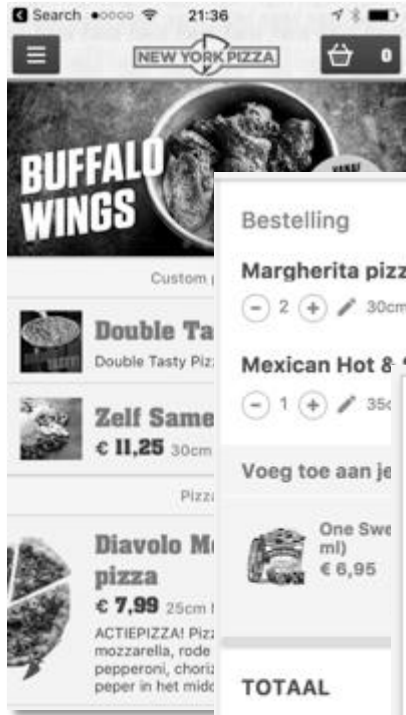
Search ●○○○○ 21:36

NEW YORK PIZZA

0

BUFFALO WINGS

Custom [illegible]

Double Ta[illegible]

Double Tasty Piz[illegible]

Zelf Same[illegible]

€ 11,25 30cm

Pizz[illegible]

Diavolo M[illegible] pizza

€ 7,99 25cm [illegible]

ACTIEPIZZA! Piz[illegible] mozzarella, rode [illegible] pepperoni, choriz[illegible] peper in het midd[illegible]

Bestelling

Margherita pizz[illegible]

2 30cm

Mexican Hot & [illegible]

1 35c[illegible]

Voeg toe aan je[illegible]

One Swe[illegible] ml)

€ 6,95

TOTAAL